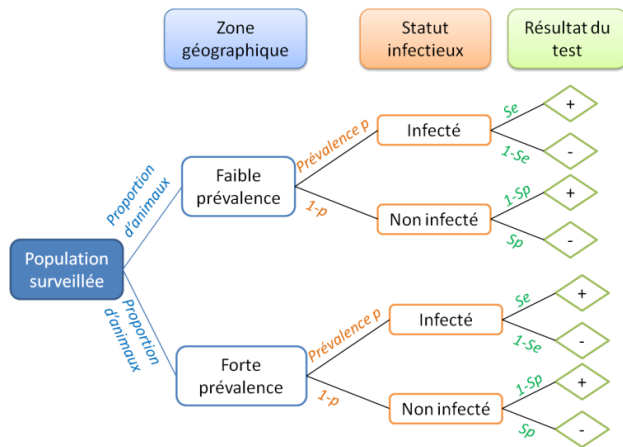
Zone géographique

Statut infectieux

Résultat du test

Population surveillée

Proportion d'animaux

Faible prévalence

Prévalence p

Infecté

Se

+

1-Se

-

1-p

Non infecté

1-Sp

+

Sp

-

Proportion d'animaux

Forte prévalence

Prévalence p

Infecté

Se

+

1-Se

-

1-p

Non infecté

1-Sp

+

Sp

-